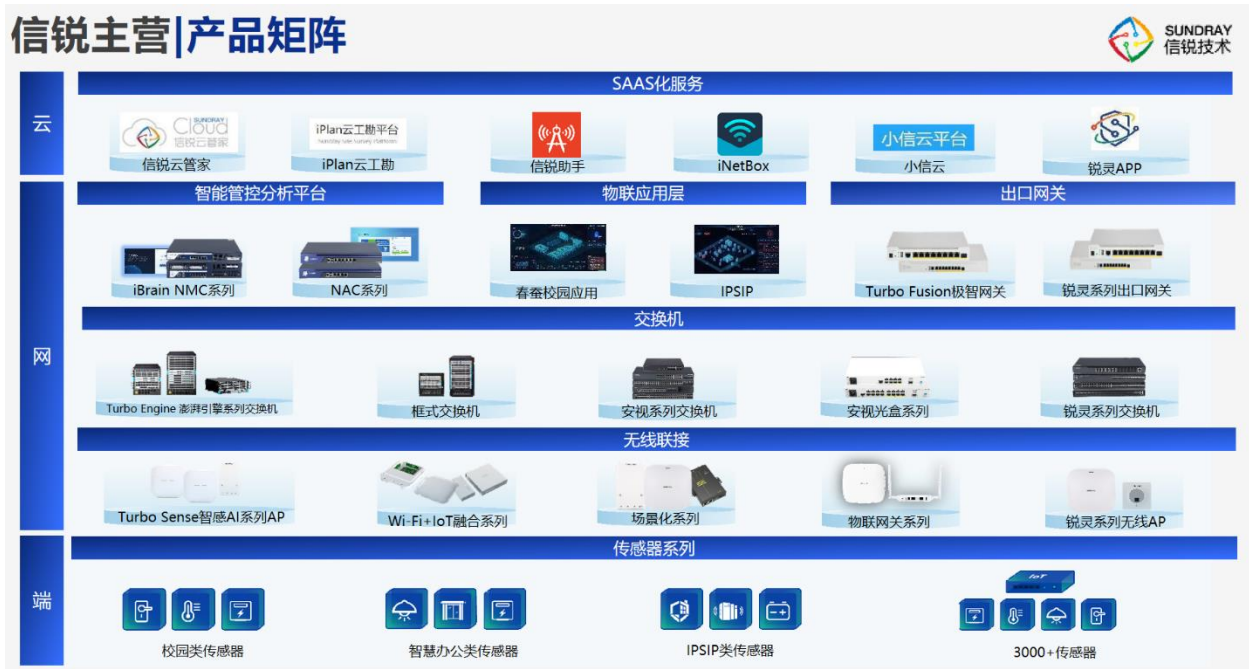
信锐主营|产品矩阵

SUNDRAY 信锐技术

云

SAAS化服务

SUNDRAY Cloud 信锐云管家
信锐云管家

iPlan云工勘平台
iPlan云工勘

信锐助手

iNetBox

小信云平台
小信云

锐灵APP

网

智能管控分析平台

物联应用层

出口网关

iBrain NMC系列

NAC系列

春蚕校园应用

IPSIP

Turbo Fusion极智网关

锐灵系列出口网关

交换机

Turbo Engine 澎湃引擎系列交换机

框式交换机

安视系列交换机

安视光盘系列

锐灵系列交换机

无线联接

Turbo Sense智感AI系列AP

Wi-Fi+IoT融合系列

场景化系列

物联网关系列

锐灵系列无线AP

端

传感器系列

校园类传感器

智慧办公类传感器

IPSIP类传感器

3000+传感器